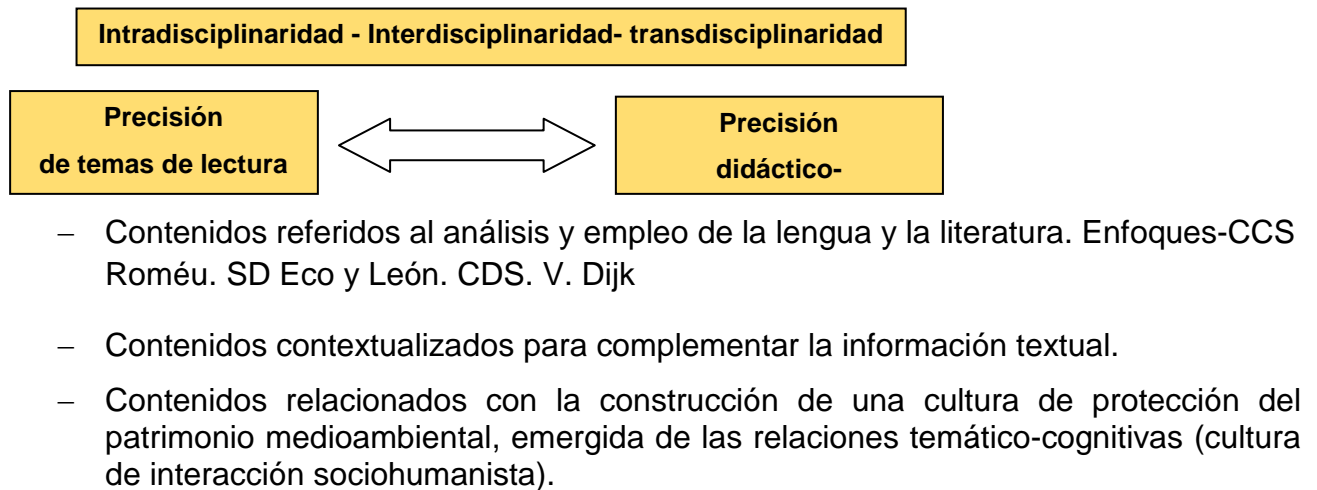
Intradisciplinaridad - Interdisciplinaridad- transdisciplinaridad

Precisión
de temas de lectura

Precisión
didáctico-

– Contenidos referidos al análisis y empleo de la lengua y la literatura. Enfoques-CCS Roméu. SD Eco y León. CDS. V. Dijk

– Contenidos contextualizados para complementar la información textual.

– Contenidos relacionados con la construcción de una cultura de protección del patrimonio medioambiental, emergida de las relaciones temático-cognitivas (cultura de interacción sociohumanista).